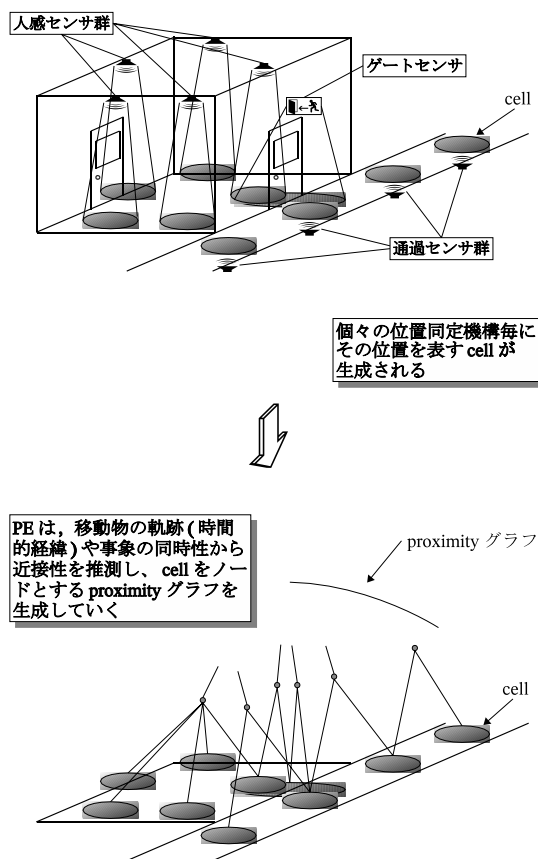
人感センサ群

ゲートセンサ

cell

通過センサ群

個々の位置同定機構毎にその位置を表す cell が生成される

PE は，移動物の軌跡 ( 時間的経緯 ) や事象の同時性から近接性を推測し、cell をノードとする proximity グラフを生成していく

proximity グラフ

cell